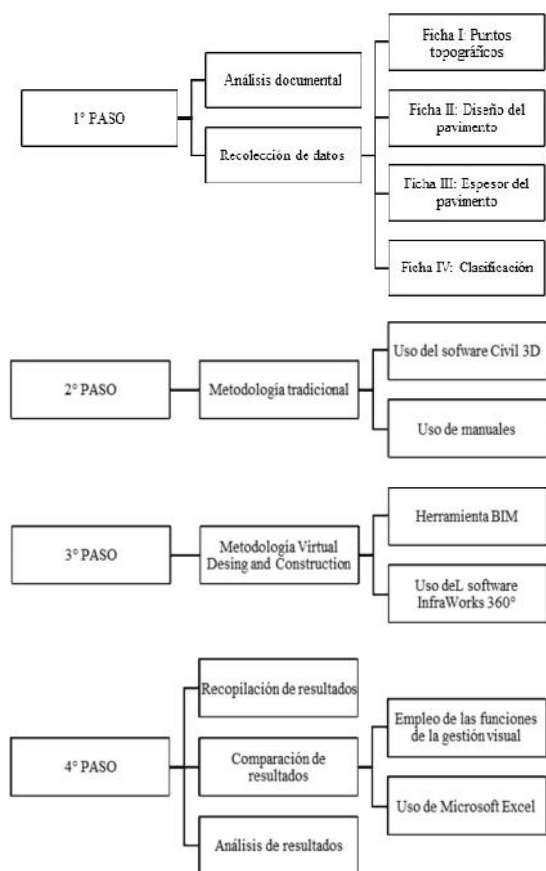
1° PASO

Análisis documental

Recolección de datos

Ficha I: Puntos topográficos

Ficha II: Diseño del pavimento

Ficha III: Espesor del pavimento

Ficha IV: Clasificación

2° PASO

Metodología tradicional

Uso del sofware Civil 3D

Uso de manuales

3° PASO

Metodología Virtual Desing and Construction

Herramienta BIM

Uso deL software InfraWorks 360°

4° PASO

Recopilación de resultados

Comparación de resultados

Análisis de resultados

Empleo de las funciones de la gestión visual

Uso de Microsoft Excel